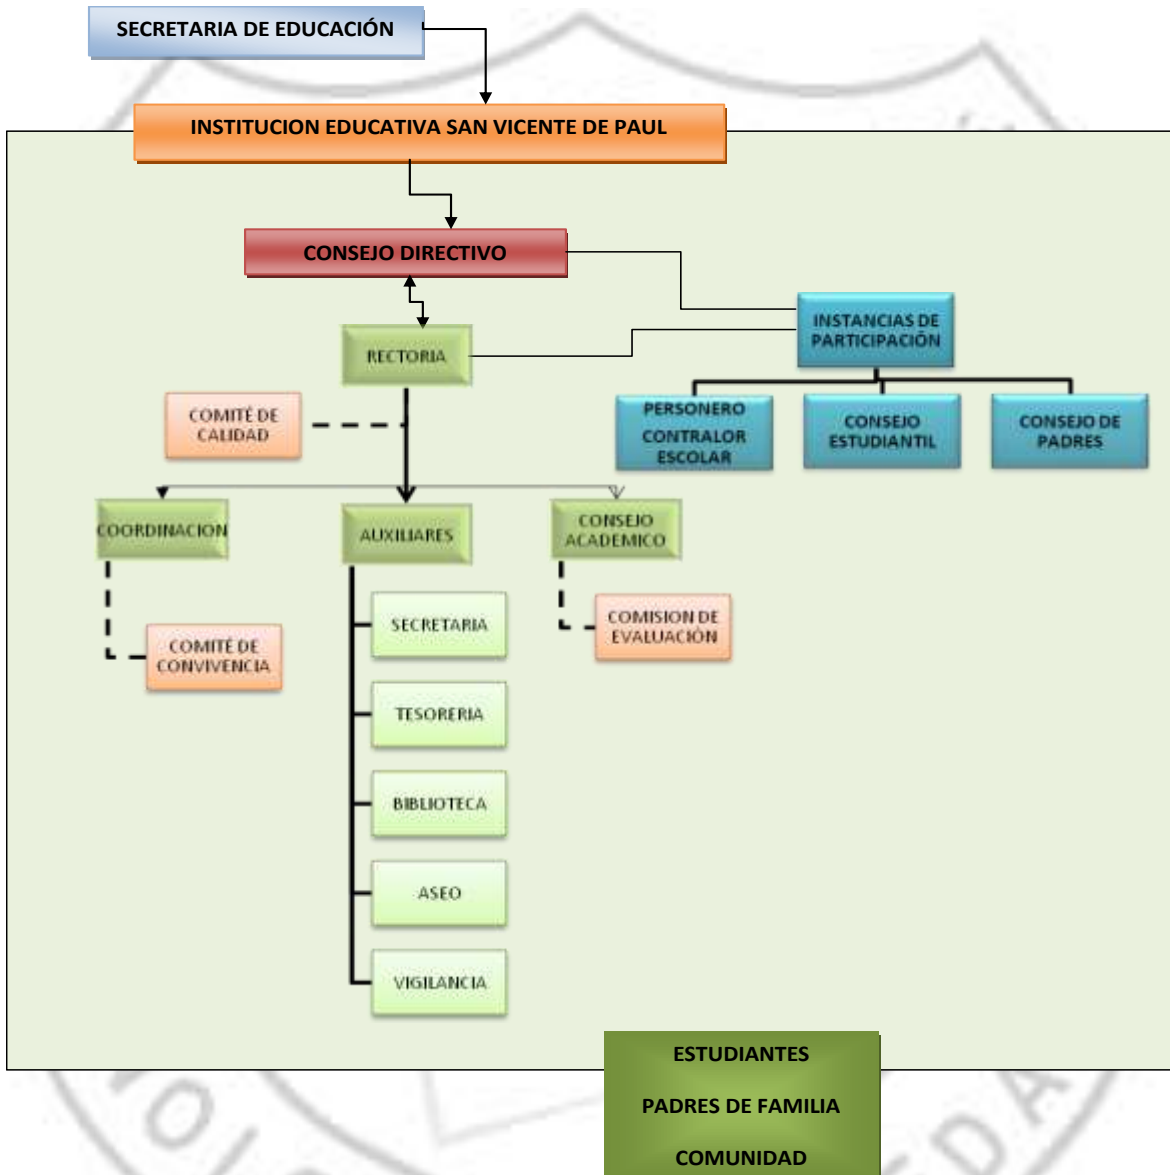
SECRETARIA DE EDUCACIÓN

INSTITUCION EDUCATIVA SAN VICENTE DE PAUL

CONSEJO DIRECTIVO

INSTANCIAS DE PARTICIPACIÓN

RECTORIA

PERSONERO CONTRALOR ESCOLAR

CONSEJO ESTUDIANTIL

CONSEJO DE PADRES

COMITÉ DE CALIDAD

COORDINACION

AUXILIARES

CONSEJO ACADEMICO

SECRETARIA

COMISION DE EVALUACIÓN

COMITÉ DE CONVIVENCIA

TESORERIA

BIBLIOTECA

ASEO

VIGILANCIA

ESTUDIANTES

PADRES DE FAMILIA

COMUNIDAD